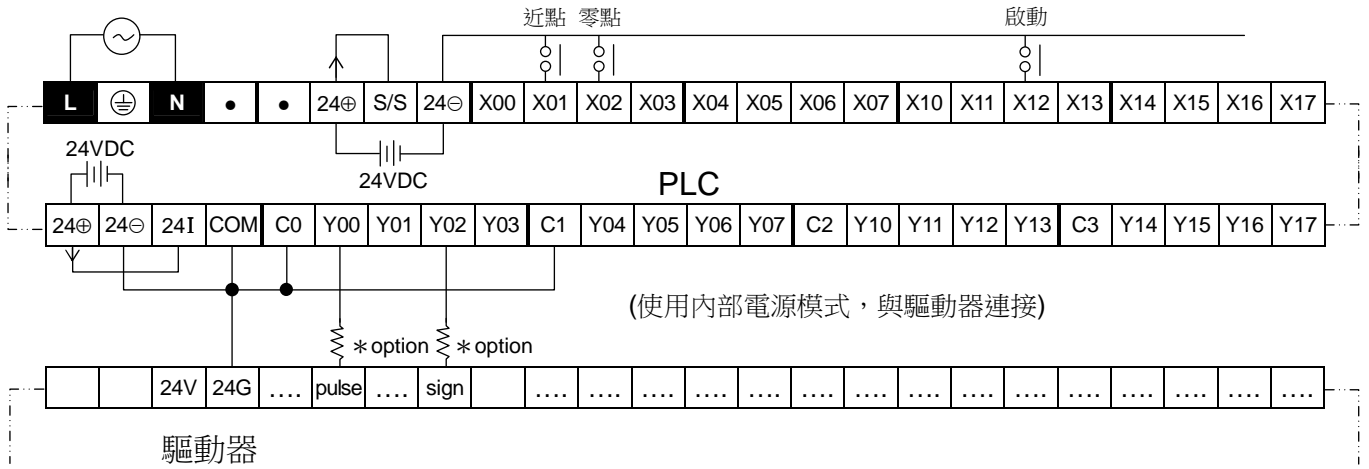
近點 零點

啟動

| L | ⏚ | N | • | • | 24⊕ | S/S | 24⊖ | X00 | X01 | X02 | X03 | X04 | X05 | X06 | X07 | X10 | X11 | X12 | X13 | X14 | X15 | X16 | X17 |
|---|---|---|---|---|---|---|---|---|---|---|---|---|---|---|---|---|---|---|---|---|---|---|---|

24VDC

24VDC

PLC

| 24⊕ | 24⊖ | 24I | COM | C0 | Y00 | Y01 | Y02 | Y03 | C1 | Y04 | Y05 | Y06 | Y07 | C2 | Y10 | Y11 | Y12 | Y13 | C3 | Y14 | Y15 | Y16 | Y17 |
|---|---|---|---|---|---|---|---|---|---|---|---|---|---|---|---|---|---|---|---|---|---|---|---|

(使用內部電源模式，與驅動器連接)

$*$option $*$option

|  |  | 24V | 24G | .... | pulse | .... | sign |  | .... | .... | .... | .... | .... | .... | .... | .... | .... | .... | .... | .... | .... | .... |
|---|---|---|---|---|---|---|---|---|---|---|---|---|---|---|---|---|---|---|---|---|---|---|

驅動器